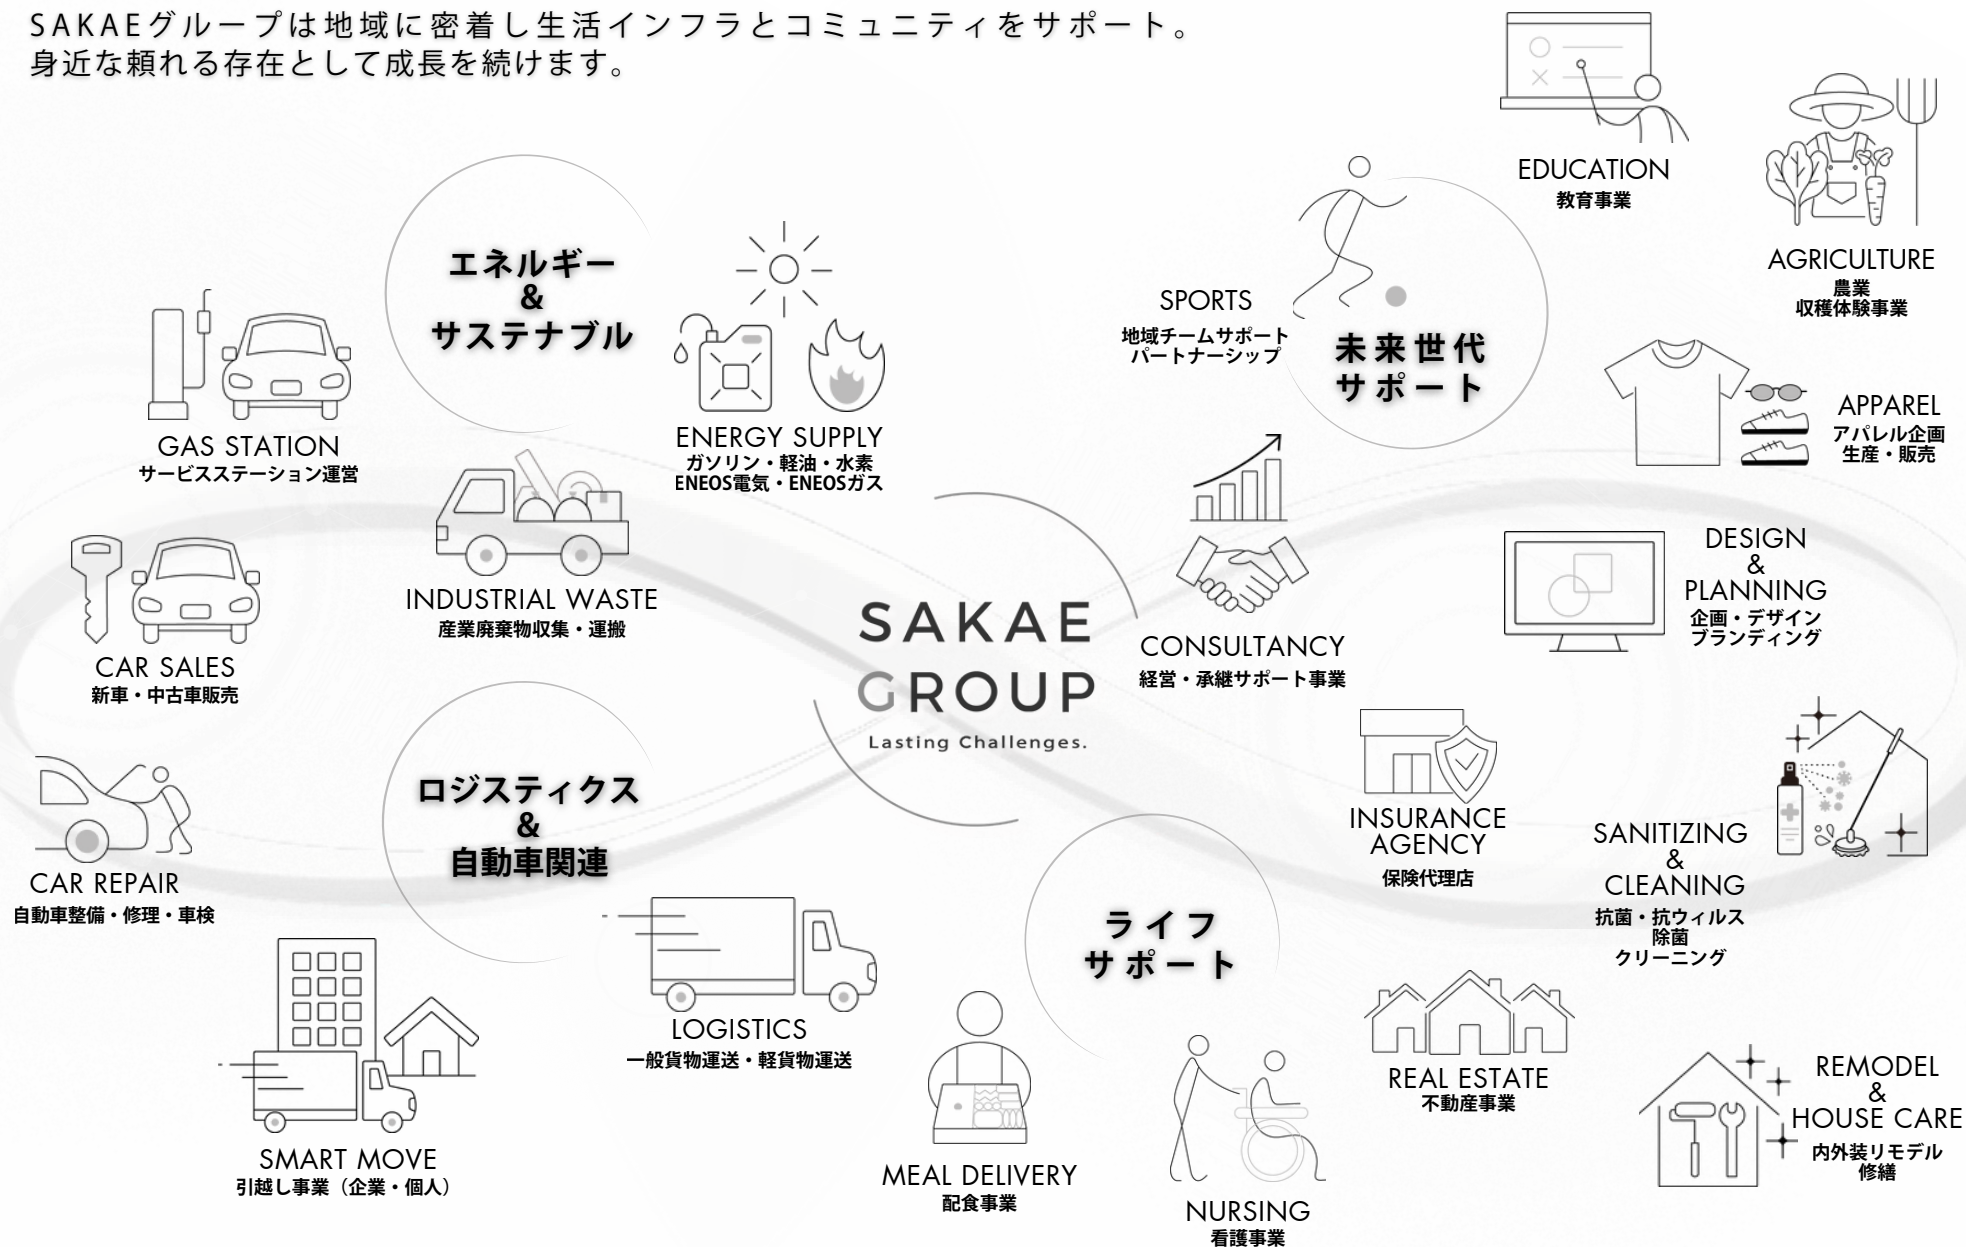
SAKAEグループは地域に密着し生活インフラとコミュニティをサポート。
身近な頼れる存在として成長を続けます。

EDUCATION
教育事業

AGRICULTURE
農業
収穫体験事業

エネルギー
&
サステナブル

SPORTS
地域チームサポート
パートナーシップ

未来世代
サポート

GAS STATION
サービスステーション運営

ENERGY SUPPLY
ガソリン・軽油・水素
ENEOS電気・ENEOSガス

APPAREL
アパレル企画
生産・販売

DESIGN
&
PLANNING
企画・デザイン
ブランディング

CAR SALES
新車・中古車販売

INDUSTRIAL WASTE
産業廃棄物収集・運搬

SAKAE
GROUP
Lasting Challenges.

CONSULTANCY
経営・承継サポート事業

CAR REPAIR
自動車整備・修理・車検

ロジスティクス
&
自動車関連

INSURANCE
AGENCY
保険代理店

SANITIZING
&
CLEANING
抗菌・抗ウィルス
除菌
クリーニング

ライフ
サポート

LOGISTICS
一般貨物運送・軽貨物運送

REAL ESTATE
不動産事業

REMODEL
&
HOUSE CARE
内外装リモデル
修繕

SMART MOVE
引越し事業（企業・個人）

MEAL DELIVERY
配食事業

NURSING
看護事業